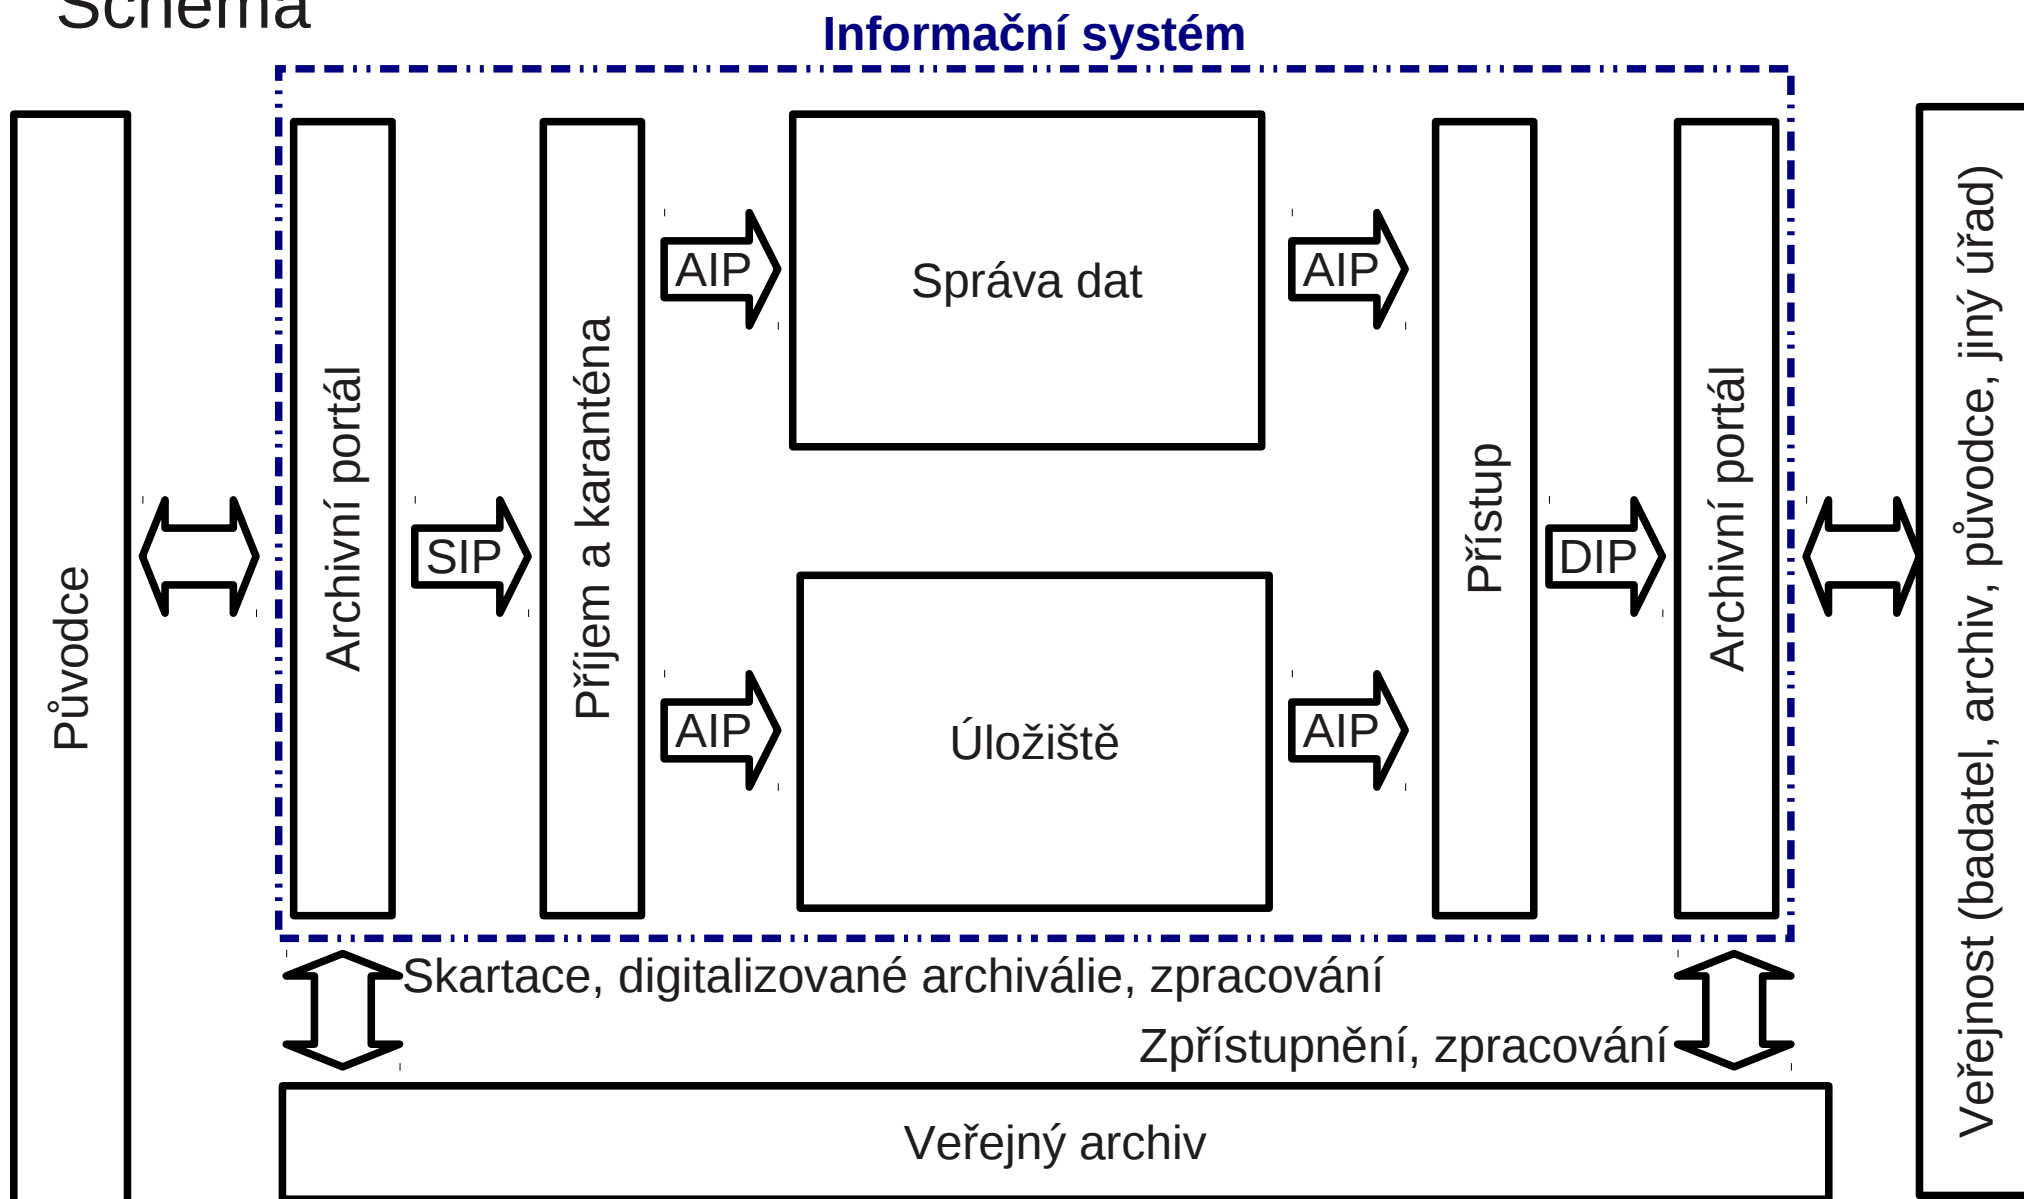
Schéma

Informační systém

Původce

Archivní portál

SIP

Příjem a karanténa

AIP

Správa dat

AIP

AIP

Úložiště

AIP

Přístup

DIP

Archivní portál

Veřejnost (badatel, archiv, původce, jiný úřad)

Skartace, digitalizované archiválie, zpracování

Zpřístupnění, zpracování

Veřejný archiv